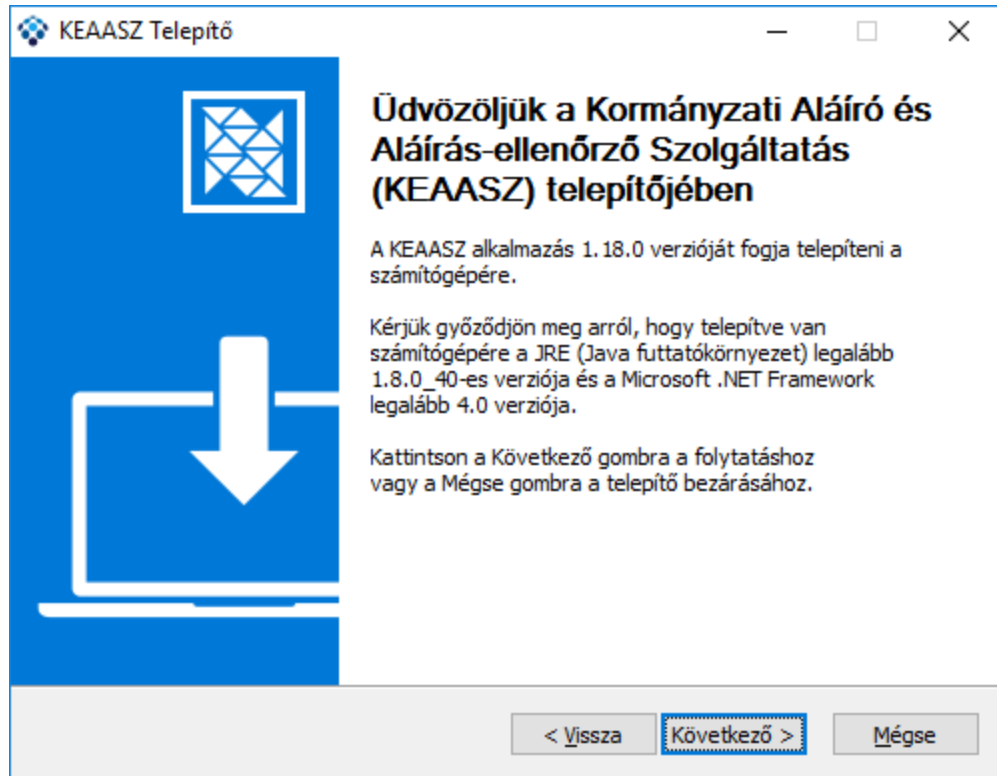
KEAASZ Telepítő

Üdvözöljük a Kormányzati Aláíró és Aláírás-ellenőrző Szolgáltatás (KEAASZ) telepítőjében

A KEAASZ alkalmazás 1.18.0 verzióját fogja telepíteni a számítógépére.

Kérjük győződjön meg arról, hogy telepítve van számítógépére a JRE (Java futtatókörnyezet) legalább 1.8.0_40-es verziója és a Microsoft .NET Framework legalább 4.0 verziója.

Kattintson a Következő gombra a folytatáshoz vagy a Mégse gombra a telepítő bezárásához.

< Vissza Következő > Mégse